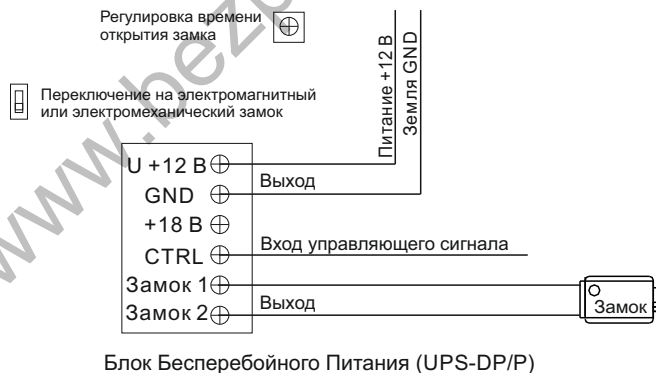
Регулировка времени открытия замка

Переключение на электромагнитный или электромеханический замок

Питание +12 В
Земля GND

U +12 В
GND
+18 В
CTRL
Замок 1
Замок 2

Выход

Вход управляющего сигнала

Выход

Замок

Блок Бесперебойного Питания (UPS-DP/P)

www.bezo